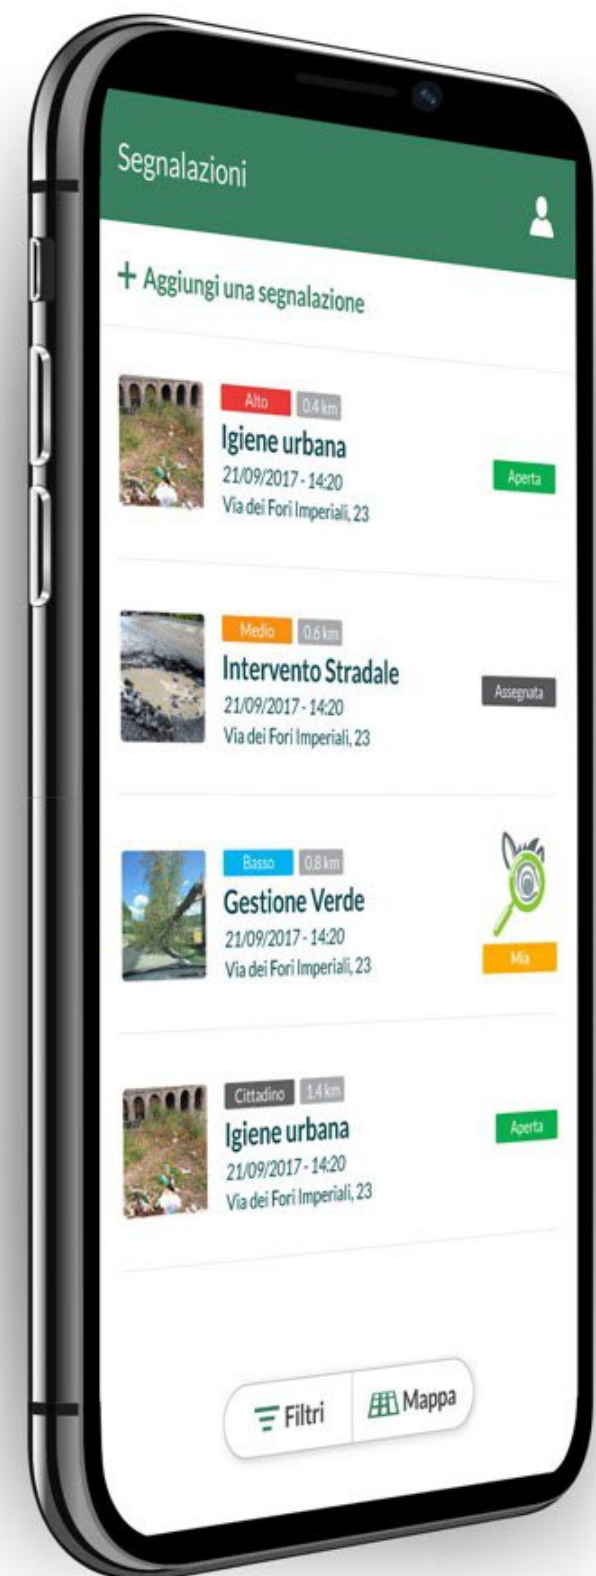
Segnalazioni

+ Aggiungi una segnalazione

Alto 0.4 km
Igiene urbana
21/09/2017 - 14:20
Via dei Fori Imperiali, 23
Aperta

Medio 0.6 km
Intervento Stradale
21/09/2017 - 14:20
Via dei Fori Imperiali, 23
Assegnata

Basso 0.8 km
Gestione Verde
21/09/2017 - 14:20
Via dei Fori Imperiali, 23
Mia

Cittadino 1.4 km
Igiene urbana
21/09/2017 - 14:20
Via dei Fori Imperiali, 23
Aperta

Filtri Mappa